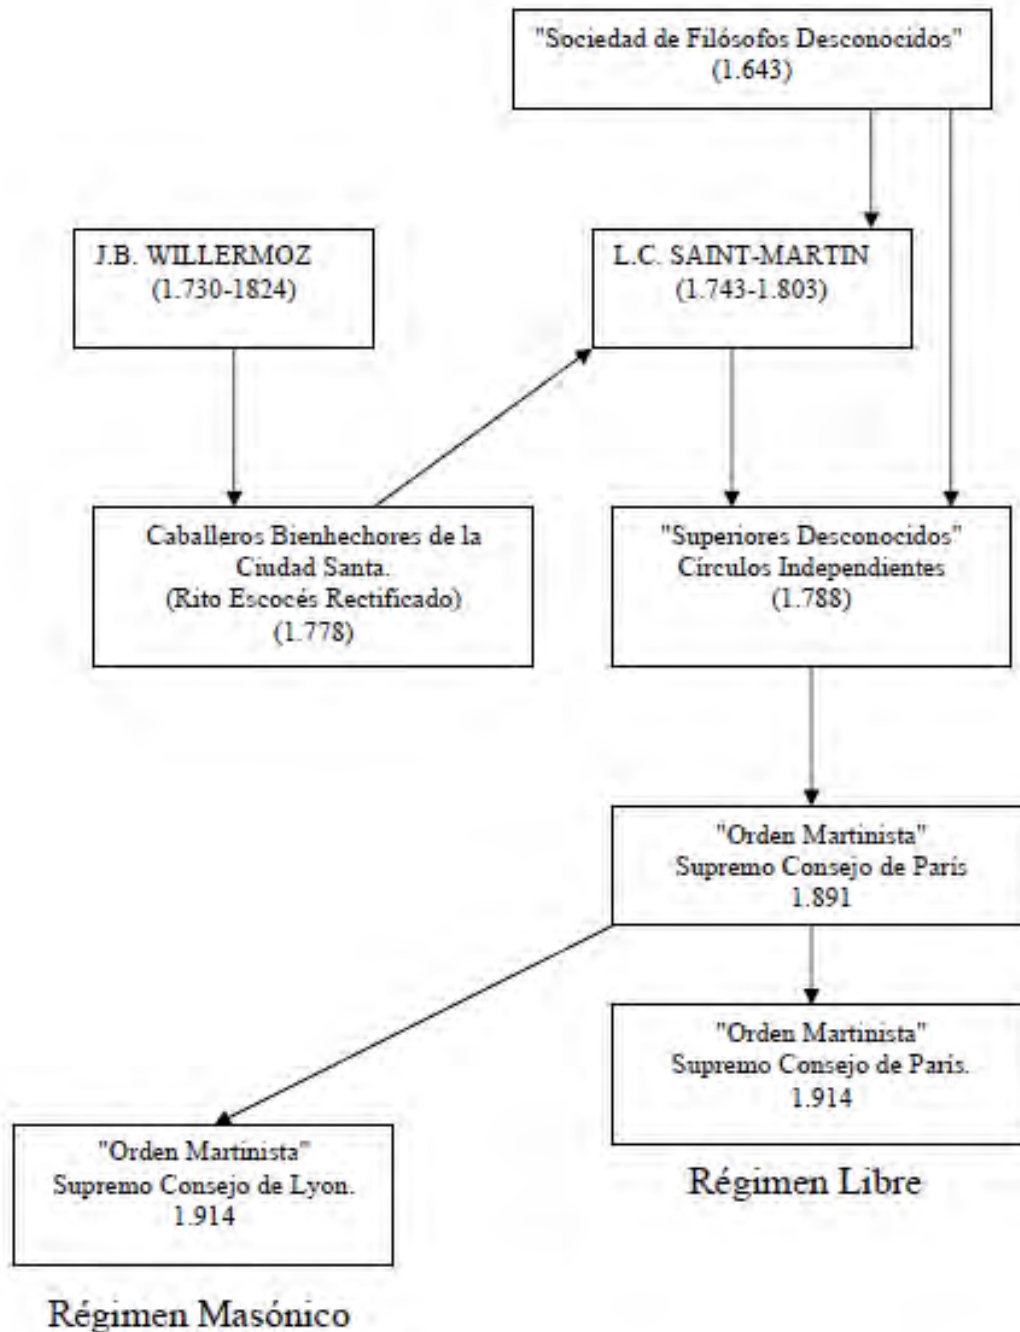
"Sociedad de Filósofos Desconocidos"
(1.643)

J.B. WILLERMOZ
(1.730-1824)

L.C. SAINT-MARTIN
(1.743-1.803)

Caballeros Bienhechores de la Ciudad Santa.
(Rito Escocés Rectificado)
(1.778)

"Superiores Desconocidos"
Círculos Independientes
(1.788)

"Orden Martinista"
Supremo Consejo de París
1.891

"Orden Martinista"
Supremo Consejo de París.
1.914

"Orden Martinista"
Supremo Consejo de Lyon.
1.914

Régimen Libre

Régimen Masónico